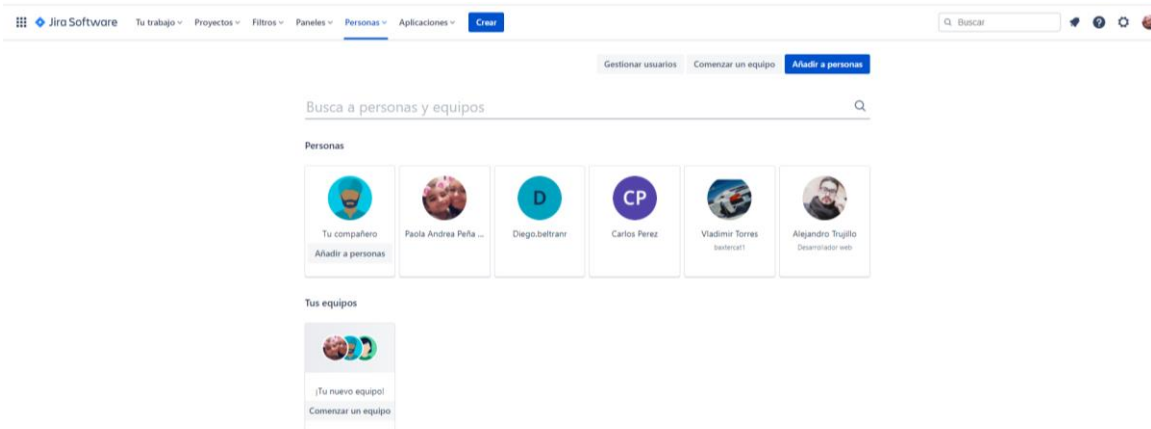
Jira Software Tu trabajo Proyectos Filtros Paneles Personas Aplicaciones Crear

Buscar

Gestionar usuarios Comenzar un equipo Añadir a personas

Busca a personas y equipos

Personas

D CP

Tu compañero
Añadir a personas

Paola Andrea Peña ...

Diego.beltranr

Carlos Perez

Vladimir Torres
baxtercat1

Alejandro Trujillo
Desarrollador web

Tus equipos

¡Tu nuevo equipo!
Comenzar un equipo